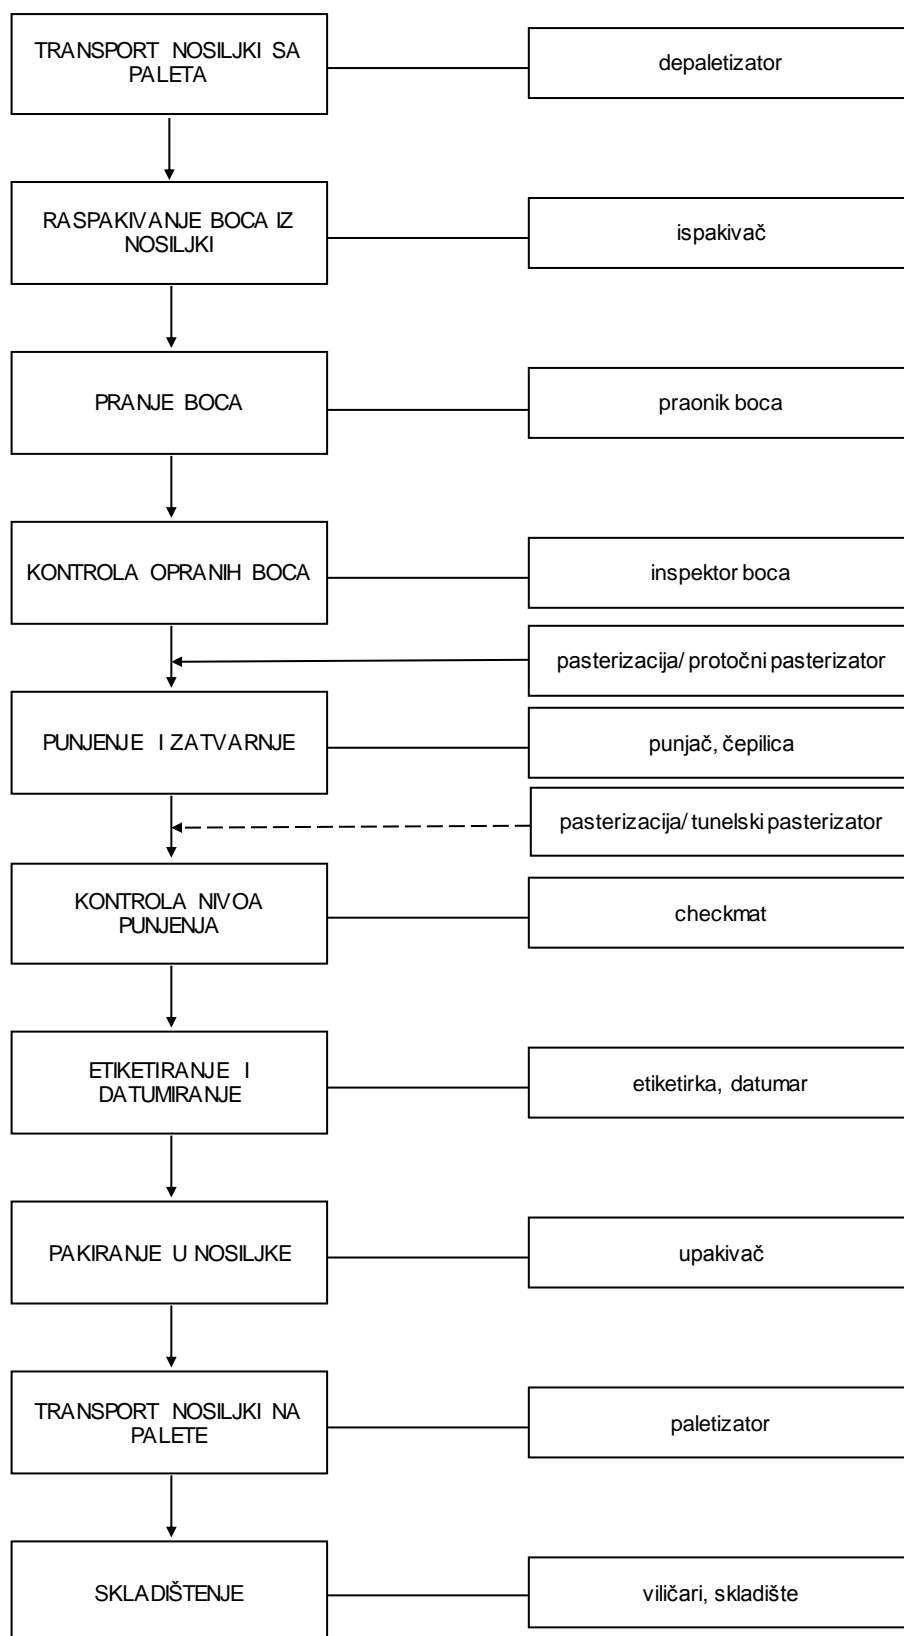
TRANSPORT NOSILJKI SA PALETA

depaletizator

RASPAKIVANJE BOCA IZ NOSILJKI

ispakivač

PRANJE BOCA

praonik boca

KONTROLA OPRANIH BOCA

inspektor boca

pasterizacija/ protočni pasterizator

PUNJENJE I ZATVARNJE

punjač, čepilica

pasterizacija/ tunelski pasterizator

KONTROLA NIVOA PUNJENJA

checkmat

ETIKETIRANJE I DATUMIRANJE

etiketirka, datumar

PAKIRANJE U NOSILJKE

upakivač

TRANSPORT NOSILJKI NA PALETE

paletizator

SKLADIŠTENJE

viličari, skladište